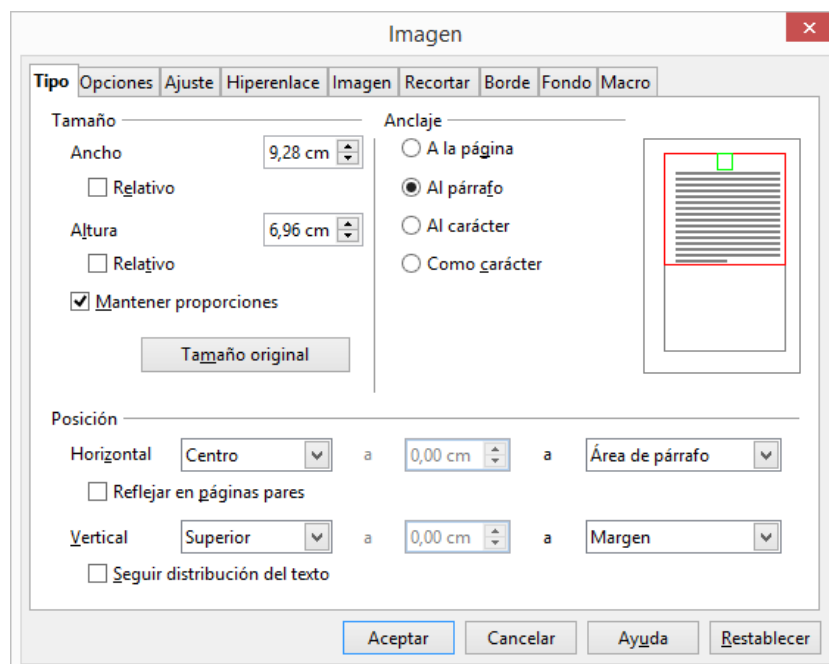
Imagen

Tipo | Opciones | Ajuste | Hiperenlace | Imagen | Recortar | Borde | Fondo | Macro

Tamaño

Ancho 9,28 cm

Relativo

Altura 6,96 cm

Relativo

Mantener proporciones

Tamaño original

Anclaje

A la página

Al párrafo

Al carácter

Como carácter

Posición

Horizontal Centro a 0,00 cm a Área de párrafo

Reflejar en páginas pares

Vertical Superior a 0,00 cm a Margen

Seguir distribución del texto

Aceptar | Cancelar | Ayuda | Restablecer